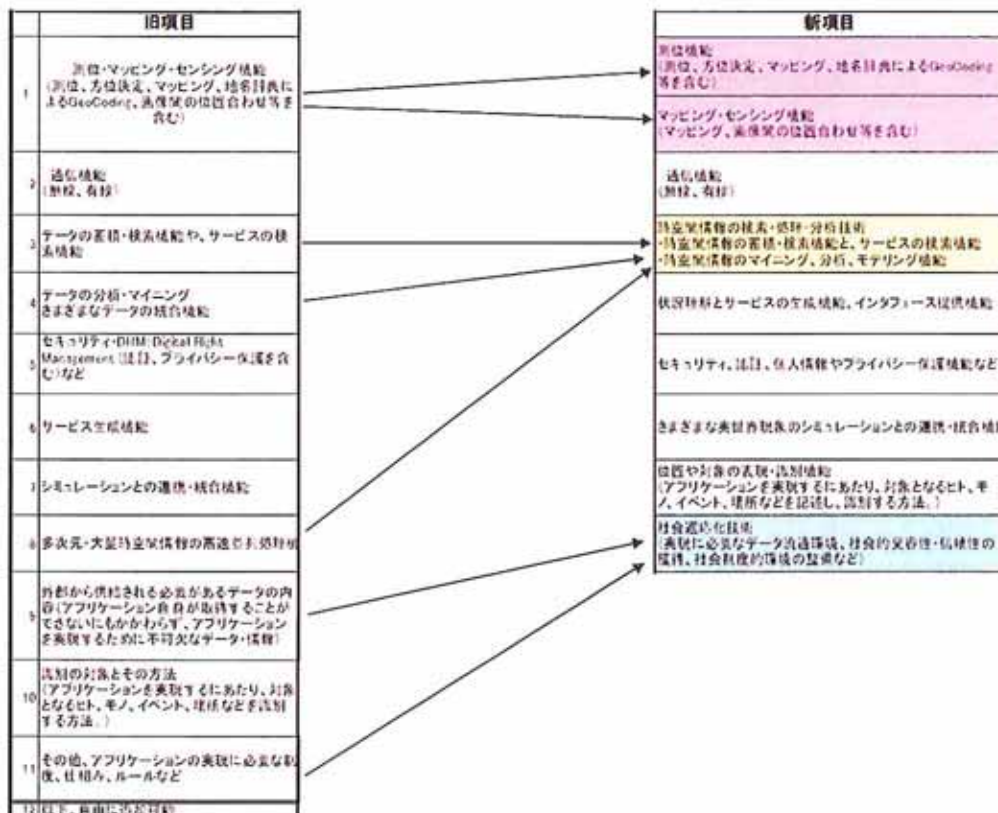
| | 旧項目 |
|---|---|
| 1 | 測位・マッピング・センシング機能（測位、方位決定、マッピング、地名辞典によるGeoCoding、画像間の位置合わせ等を含む） |
| 2 | 通信機能（無線、有線） |
| 3 | データの蓄積・検索機能や、サービスの検索機能 |
| 4 | データの分析・マイニング きまざまなデータの統合機能 |
| 5 | セキュリティ・DRM（Digital Rights Management）認証、プライバシー保護を含む）など |
| 6 | サービス生成機能 |
| 7 | シミュレーションとの連携・統合機能 |
| 8 | 多次元・大量時空間情報の高速処理 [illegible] |
| 9 | 外部から供給される必要があるデータの内容（アプリケーション自身が取得することができないにもかかわらず、アプリケーションを実現するために不可欠なデータ・情報） |
| 10 | 識別の対象とその方法（アプリケーションを実現するにあたり、対象となるヒト、モノ、イベント、場所などを識別する方法。） |
| 11 | その他、アプリケーションの実現に必要な制度、仕組み、ルールなど |
| 12 | 以下、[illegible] |

| 新項目 |
|---|
| 測位機能（測位、方位決定、マッピング、地名辞典によるGeoCoding等を含む） |
| マッピング・センシング機能（マッピング、画像間の位置合わせ等を含む） |
| 通信機能（無線、有線） |
| 時空間情報の検索・解析・分析技術 ・時空間情報の蓄積・検索機能と、サービスの検索機能 ・時空間情報のマイニング、分析、モデリング機能 |
| 状況判断とサービスの生成機能、インタフェース提供機能 |
| セキュリティ、認証、個人情報やプライバシー保護機能など |
| きまざまな実世界現象のシミュレーションとの連携・統合機能 |
| 位置や対象の表現・識別機能（アプリケーションを実現するにあたり、対象となるヒト、モノ、イベント、場所などを記述し、識別する方法。） |
| 社会適応化技術（実現に必要なデータ流通環境、社会的受容性・信頼性の獲得、社会制度的環境の整備など） |